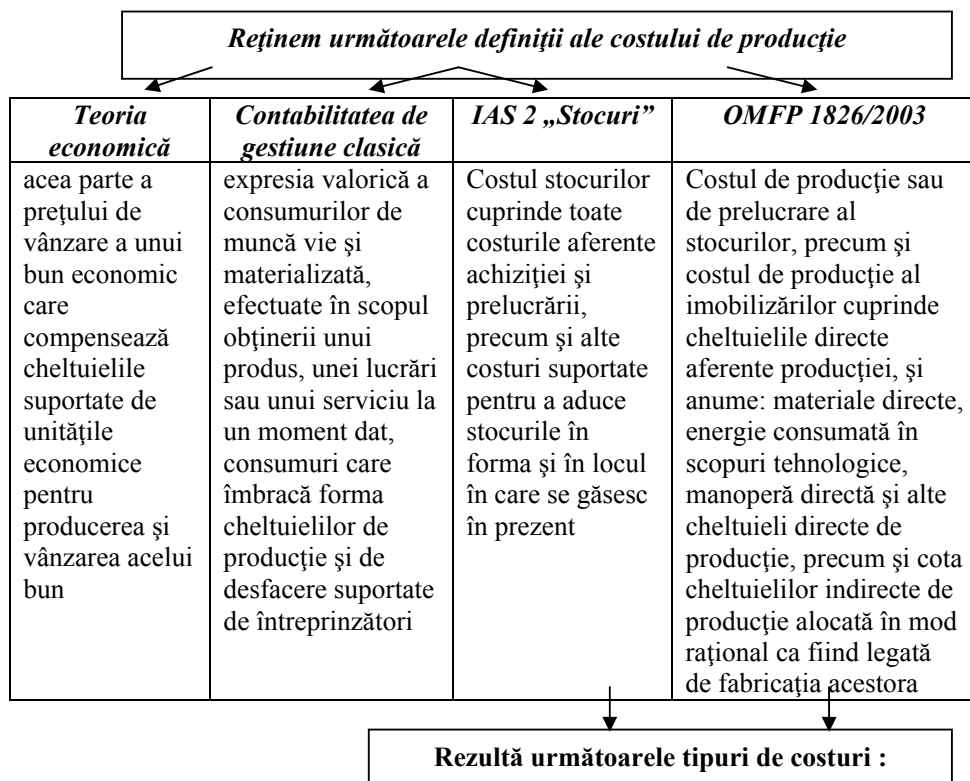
Reţinem următoarele definiţii ale costului de producţie

| Teoria economică | Contabilitatea de gestiune clasică | IAS 2 „Stocuri” | OMFP 1826/2003 |
|---|---|---|---|
| acea parte a preţului de vânzare a unui bun economic care compensează cheltuielile suportate de unităţile economice pentru producerea şi vânzarea acelui bun | expresia valorică a consumurilor de muncă vie şi materializată, efectuate în scopul obţinerii unui produs, unei lucrări sau unui serviciu la un moment dat, consumuri care îmbracă forma cheltuielilor de producţie şi de desfacere suportate de întreprinzători | Costul stocurilor cuprinde toate costurile aferente achiziţiei şi prelucrării, precum şi alte costuri suportate pentru a aduce stocurile în forma şi în locul în care se găsesc în prezent | Costul de producţie sau de prelucrare al stocurilor, precum şi costul de producţie al imobilizărilor cuprinde cheltuielile directe aferente producţiei, şi anume: materiale directe, energie consumată în scopuri tehnologice, manoperă directă şi alte cheltuieli directe de producţie, precum şi cota cheltuielilor indirecte de producţie alocată în mod raţional ca fiind legată de fabricaţia acestora |

Rezultă următoarele tipuri de costuri :